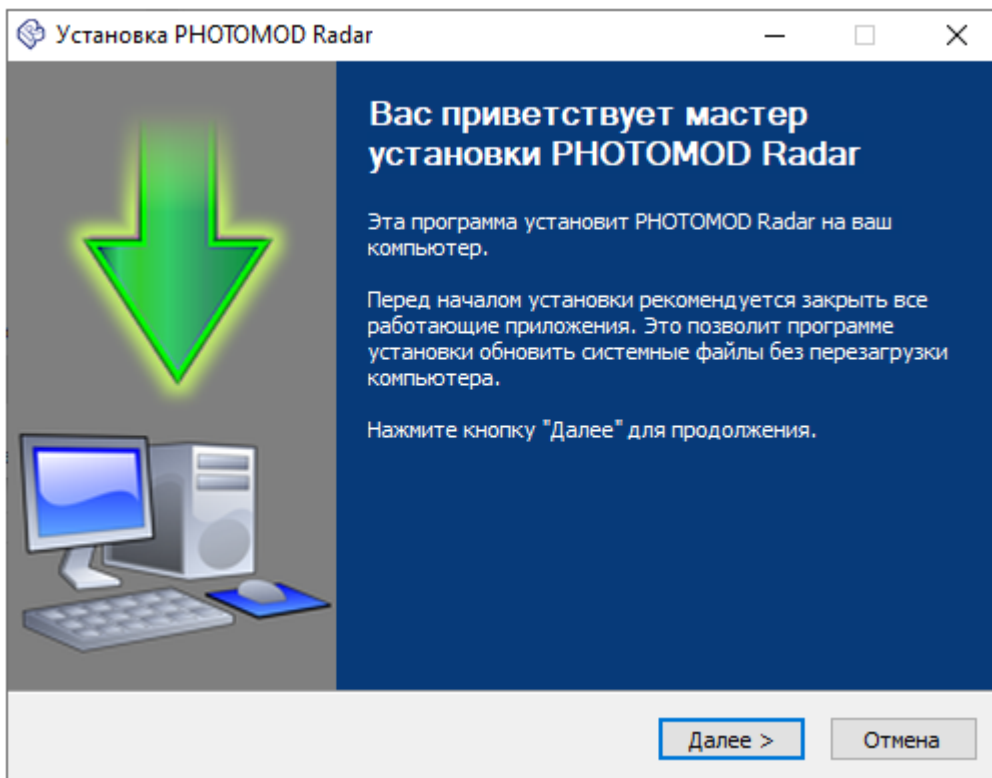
Установка PHOTOMOD Radar

Вас приветствует мастер установки PHOTOMOD Radar

Эта программа установит PHOTOMOD Radar на ваш компьютер.

Перед началом установки рекомендуется закрыть все работающие приложения. Это позволит программе установки обновить системные файлы без перезагрузки компьютера.

Нажмите кнопку "Далее" для продолжения.

Далее >

Отмена